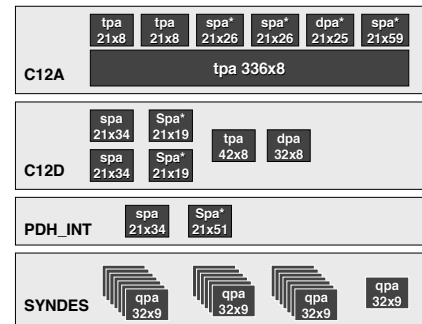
tpa
21x8

tpa
21x8

spa*
21x26

spa*
21x26

dpa*
21x25

spa*
21x59

C12A

tpa 336x8

spa
21x34

Spa*
21x19

spa
21x34

Spa*
21x19

tpa
42x8

dpa
32x8

C12D

PDH_INT

spa
21x34

Spa*
21x51

SYNDES

qpa
32x9

qpa
32x9

qpa
32x9

qpa
32x9